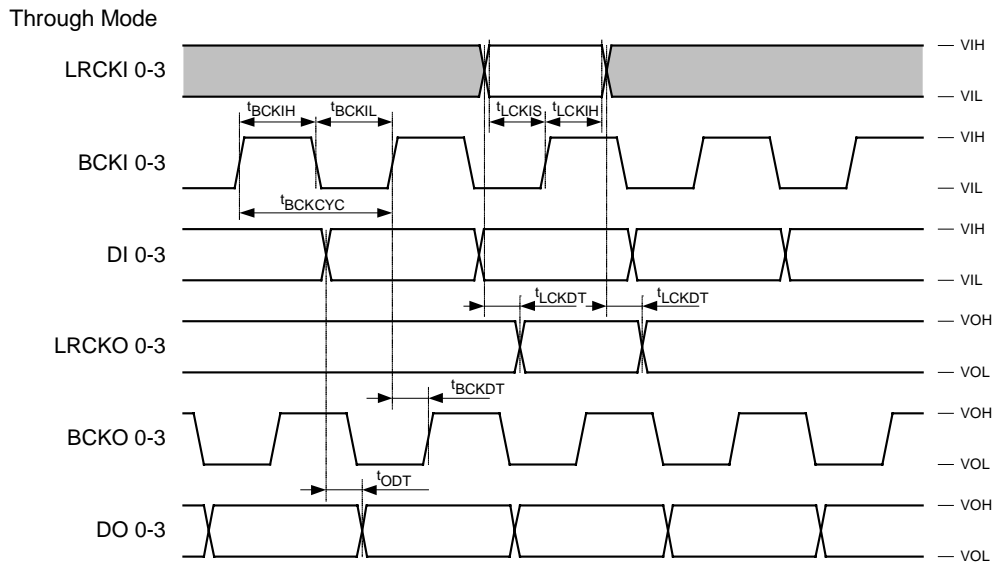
Through Mode

LRCKI 0-3

VIH

VIL

$t_{BCKIH}$ $t_{BCKIL}$

$t_{LCKIS}$ $t_{LCKIH}$

BCKI 0-3

VIH

VIL

$t_{BCKCYC}$

DI 0-3

VIH

VIL

$t_{LCKDT}$ $t_{LCKDT}$

LRCKO 0-3

VOH

VOL

$t_{BCKDT}$

BCKO 0-3

VOH

VOL

$t_{ODT}$

DO 0-3

VOH

VOL